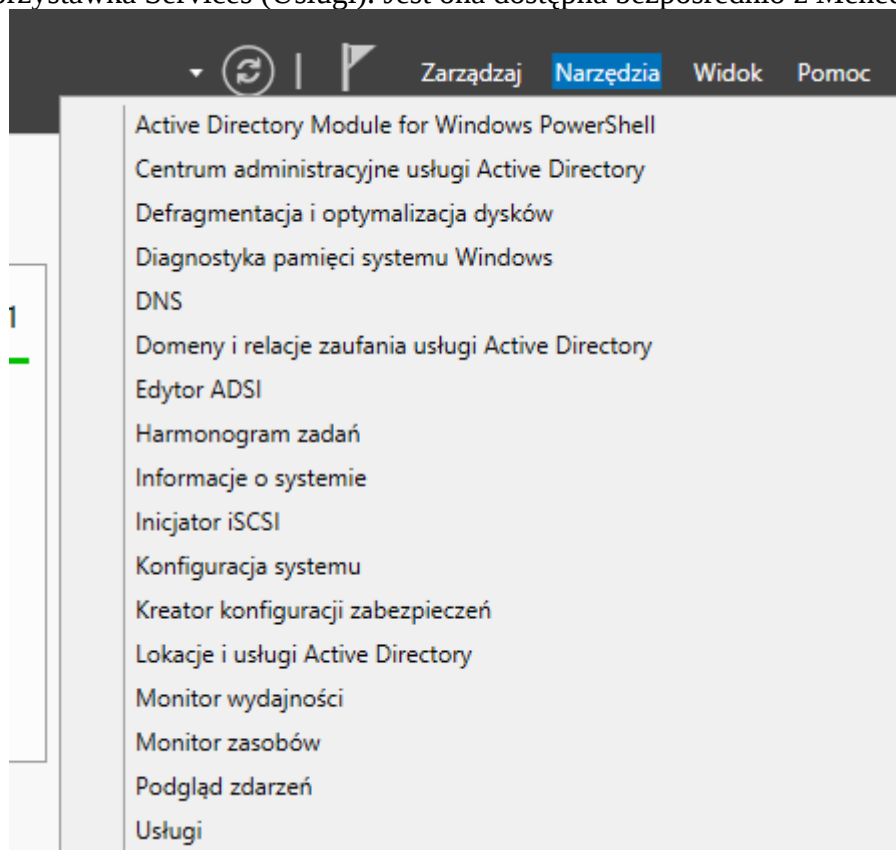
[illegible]rzystawka Services (Usługi). Jest ona dostępna bezpośrednio z Mene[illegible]

Zarządzaj Narzędzia Widok Pomoc

Active Directory Module for Windows PowerShell
Centrum administracyjne usługi Active Directory
Defragmentacja i optymalizacja dysków
Diagnostyka pamięci systemu Windows
DNS
Domeny i relacje zaufania usługi Active Directory
Edytor ADSI
Harmonogram zadań
Informacje o systemie
Inicjator iSCSI
Konfiguracja systemu
Kreator konfiguracji zabezpieczeń
Lokacje i usługi Active Directory
Monitor wydajności
Monitor zasobów
Podgląd zdarzeń
Usługi

1